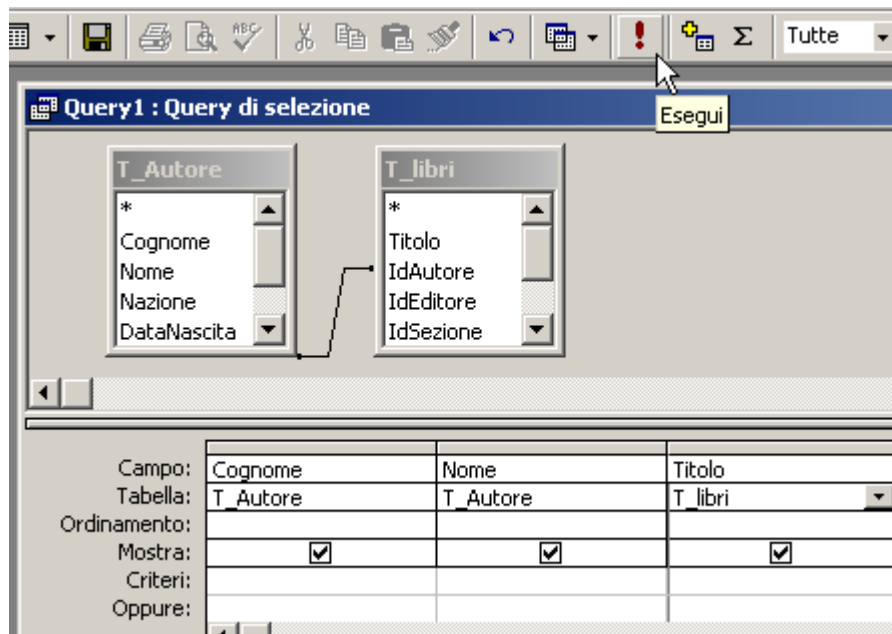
Tutte

Query1 : Query di selezione

Esegui

T_Autore
*
Cognome
Nome
Nazione
DataNascita

T_libri
*
Titolo
IdAutore
IdEditore
IdSezione

| | | | |
|---|---|---|---|
| Campo: | Cognome | Nome | Titolo |
| Tabella: | T_Autore | T_Autore | T_libri |
| Ordinamento: | | | |
| Mostra: | ☑ | ☑ | ☑ |
| Criteri: | | | |
| Oppure: | | | |